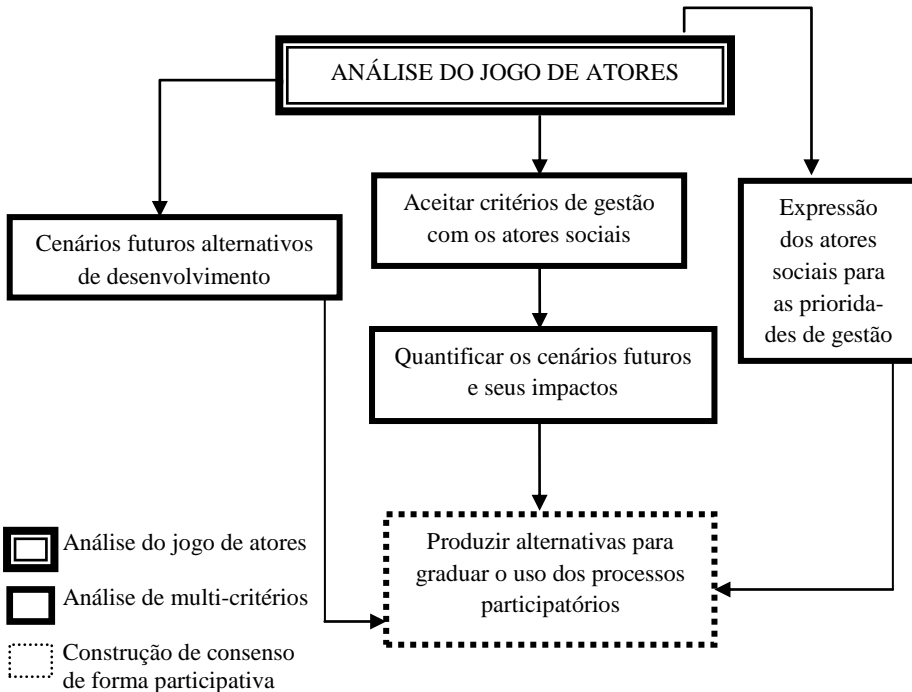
ANÁLISE DO JOGO DE ATORES

Cenários futuros alternativos de desenvolvimento

Aceitar critérios de gestão com os atores sociais

Quantificar os cenários futuros e seus impactos

Expressão dos atores sociais para as prioridades de gestão

Produzir alternativas para graduar o uso dos processos participatórios

Análise do jogo de atores

Análise de multi-critérios

Construção de consenso de forma participativa